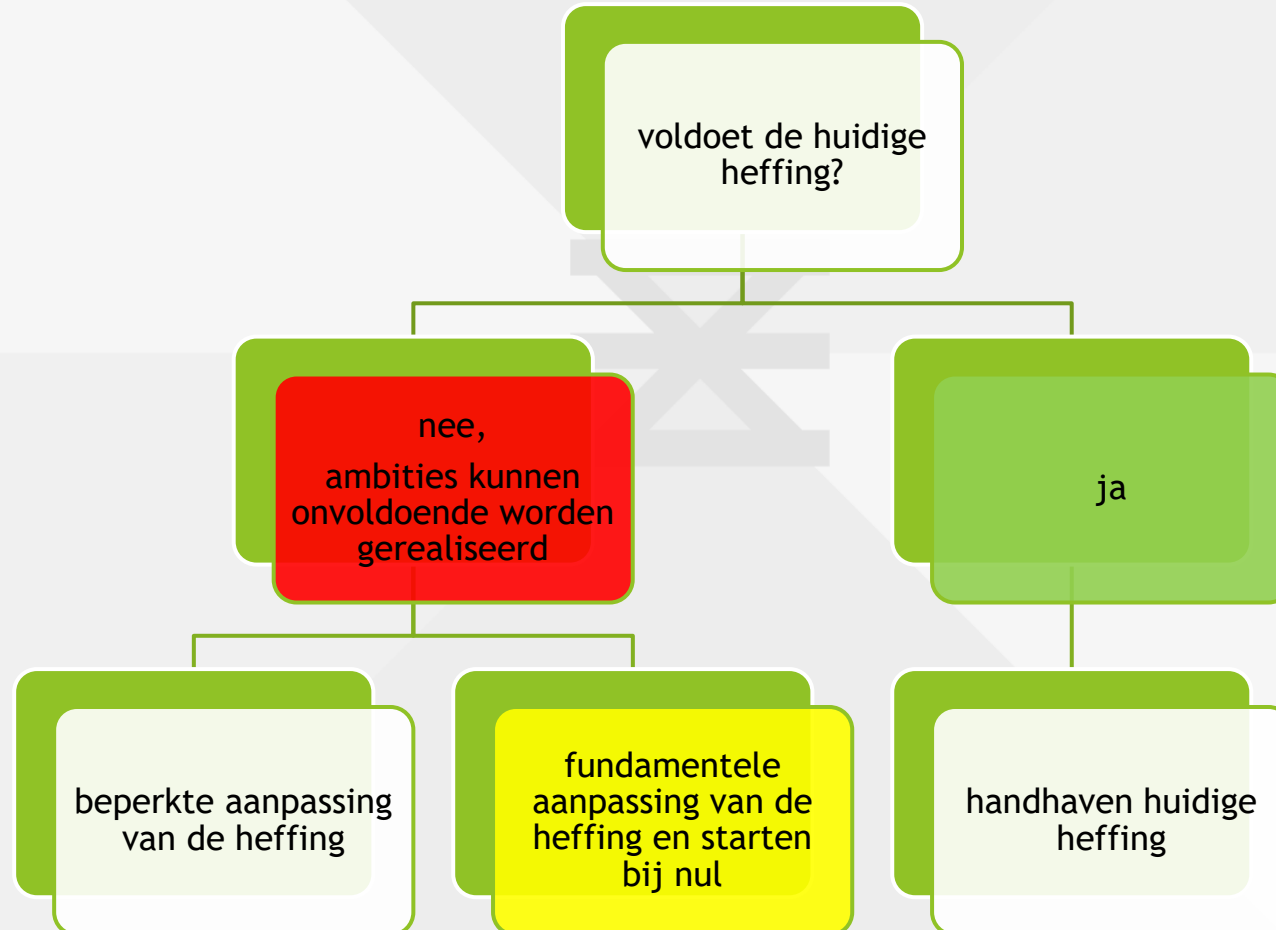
voldoet de huidige heffing?

nee,
ambities kunnen onvoldoende worden gerealiseerd

ja

beperkte aanpassing van de heffing

fundamentele aanpassing van de heffing en starten bij nul

handhaven huidige heffing